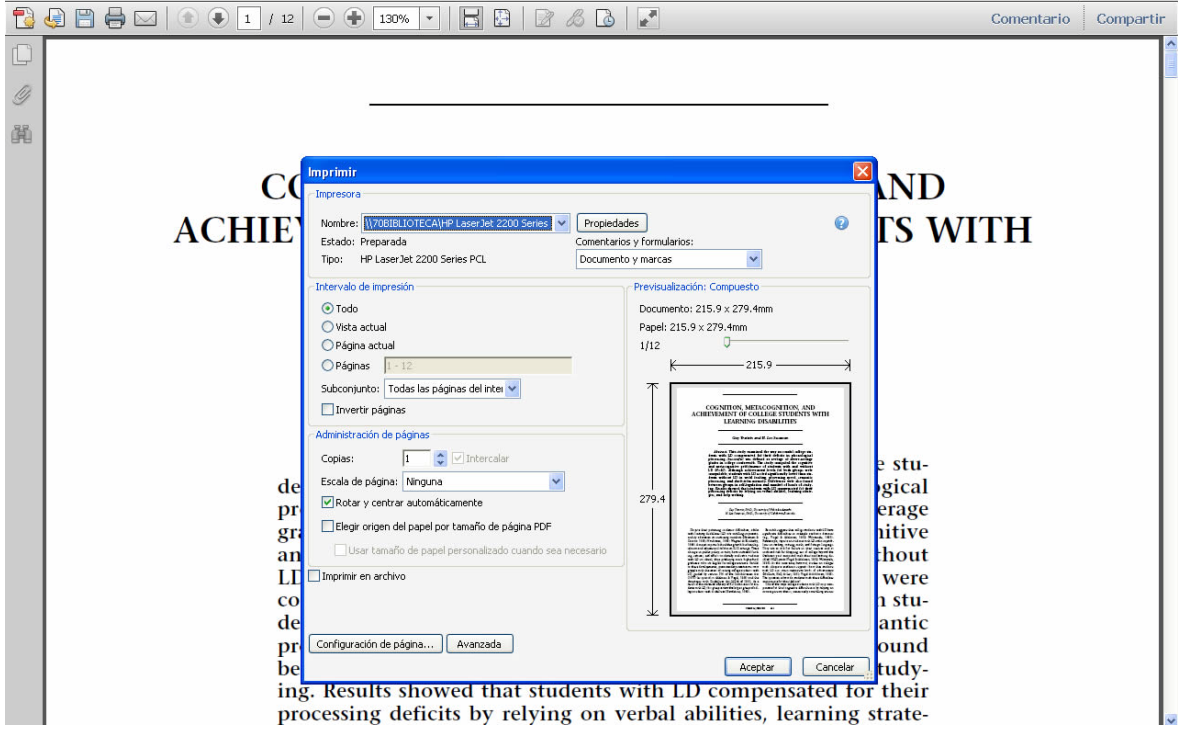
1 / 12 130%

Comentario Compartir

CO AND
ACHIE TS WITH

Imprimir

Impresora

Nombre: \\70BIBLIOTECA\HP LaserJet 2200 Series Propiedades

Estado: Preparada

Tipo: HP LaserJet 2200 Series PCL

Comentarios y formularios:

Documento y marcas

Intervalo de impresión

Todo

Vista actual

Página actual

Páginas 1 - 12

Subconjunto: Todas las páginas del inter

Invertir páginas

Administración de páginas

Copias: 1 Intercalar

Escala de página: Ninguna

Rotar y centrar automáticamente

Elegir origen del papel por tamaño de página PDF

Usar tamaño de papel personalizado cuando sea necesario

Imprimir en archivo

Configuración de página... Avanzada

Previsualización: Compuesto

Documento: 215.9 x 279.4mm

Papel: 215.9 x 279.4mm

1/12

215.9

279.4

COGNITION, METACOGNITION, AND ACHIEVEMENT OF COLLEGE STUDENTS WITH LEARNING DISABILITIES

Aceptar Cancelar

de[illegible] e stu-
pr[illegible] gical
gr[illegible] erage
an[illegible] nitive
LD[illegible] thout
co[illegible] were
de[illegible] n stu-
pr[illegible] antic
be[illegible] ound
tudy-
ing. Results showed that students with LD compensated for their processing deficits by relying on verbal abilities, learning strate-